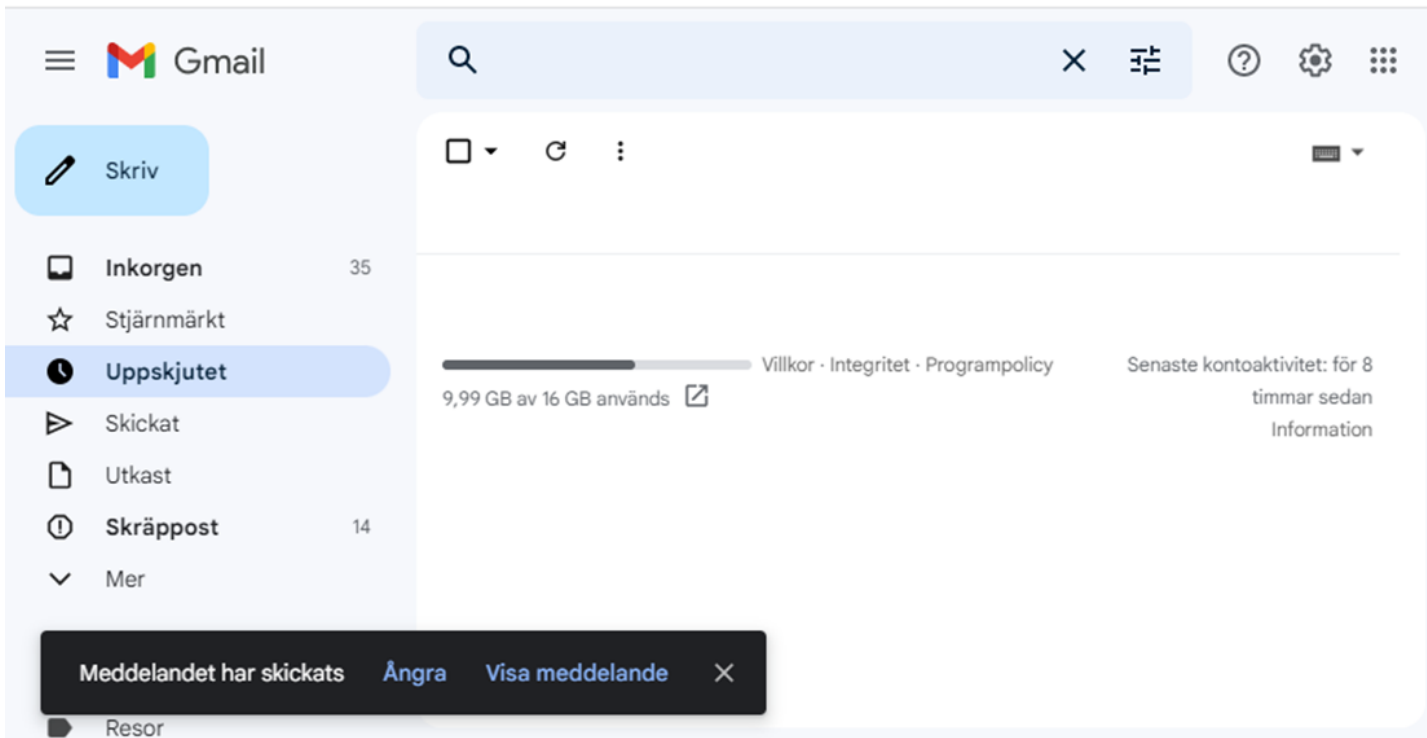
Gmail

Skriv

Inkorgen 35
Stjärnmärkt
Uppskjutet
Skickat
Utkast
Skräppost 14
Mer

9,99 GB av 16 GB används

Villkor · Integritet · Programpolicy

Senaste kontoaktivitet: för 8 timmar sedan
Information

Meddelandet har skickats Ångra Visa meddelande

Resor